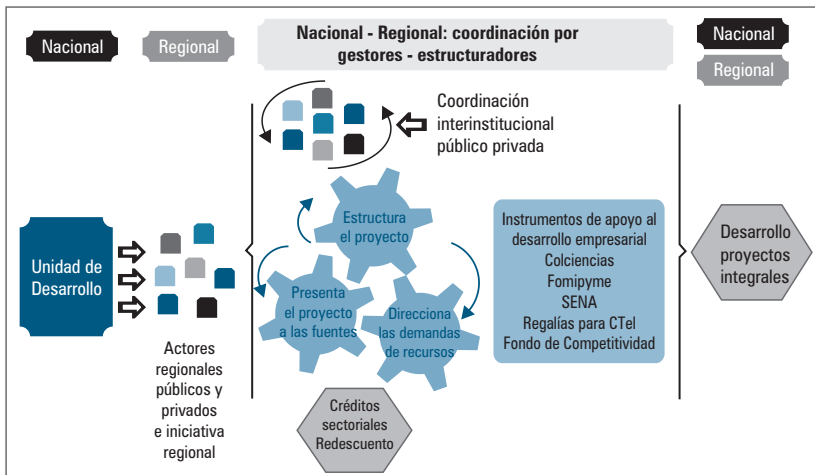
Nacional

Regional

Nacional - Regional: coordinación por gestores - estructuradores

Nacional

Regional

Coordinación interinstitucional público privada

Unidad de Desarrollo

Actores regionales públicos y privados e iniciativa regional

Estructura el proyecto

Presenta el proyecto a las fuentes

Direcciona las demandas de recursos

Instrumentos de apoyo al desarrollo empresarial
Colciencias
Fomipyme
SENA
Regalías para CTel
Fondo de Competitividad

Desarrollo proyectos integrales

Créditos sectoriales Redescuento